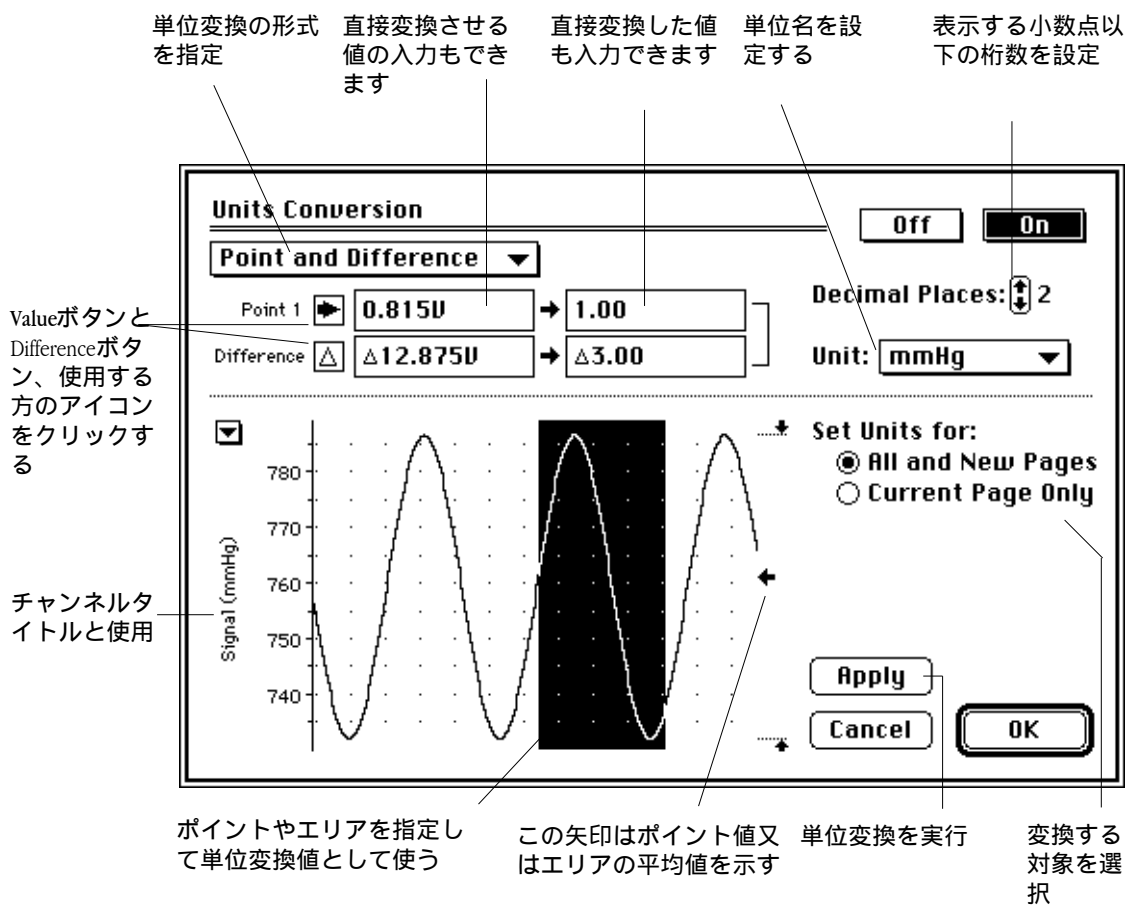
単位変換の形式を指定

直接変換させる値の入力もできます

直接変換した値も入力できます

単位名を設定する

表示する小数点以下の桁数を設定

Units Conversion

Off

On

Point and Difference

Decimal Places: 2

Valueボタンと Differenceボタン、使用する方のアイコンをクリックする

Point 1

0.815V

1.00

Difference

Δ12.875V

Δ3.00

Unit: mmHg

Set Units for:

All and New Pages

Current Page Only

780

770

760

750

740

Signal (mmHg)

チャンネルタイトルと使用

Apply

Cancel

OK

ポイントやエリアを指定して単位変換値として使う

この矢印はポイント値又はエリアの平均値を示す

単位変換を実行

変換する対象を選択